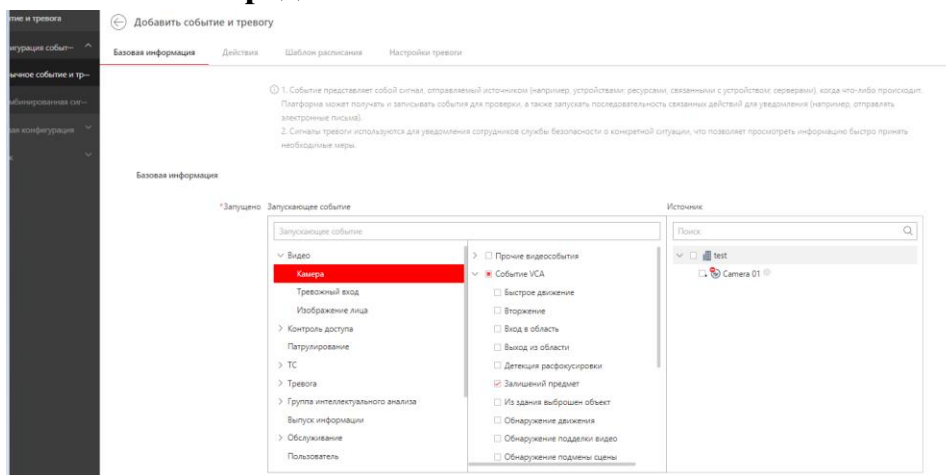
тие и тревога
игурация событ- ^
ычное событие и тр-
мбинированная сиг-
ая конфигурация

Добавить событие и тревогу

Базовая информация
Действия
Шаблон расписания
Настройки тревоги

1. Событие представляет собой сигнал, отправляемый источником (например, устройствами; ресурсами, связанными с устройством; серверами), когда что-либо происходит. Платформа может получать и записывать события для проверки, а также запускать последовательность связанных действий для уведомления (например, отправлять электронные письма).
2. Сигналы тревоги используются для уведомления сотрудников службы безопасности о конкретной ситуации, что позволяет просмотреть информацию быстро принять необходимые меры.

Базовая информация

*Запущено
Запускающее событие

Запускающее событие

Видео
Камера
Тревожный вход
Изображение лица
Контроль доступа
Патрулирование
ТС
Тревога
Группа интеллектуального анализа
Выпуск информации
Обслуживание
Пользователь

Прочие видеособытия
Событие VCA
Быстрое движение
Вторжение
Вход в область
Выход из области
Детекция расфокусировки
Залишений предмет
Из здания выброшен объект
Обнаружение движения
Обнаружение подделки видео
Обнаружение подмены сцены

Источник
Поиск
test
Camera 01